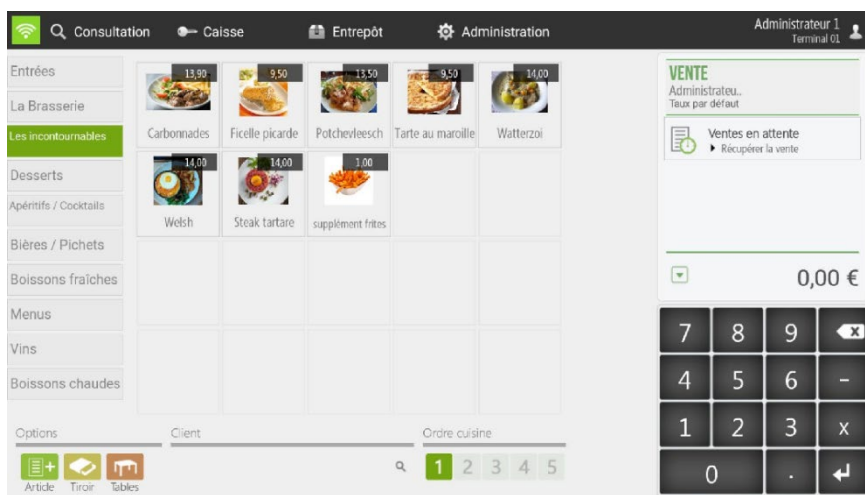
Consultation
Caisse
Entrepôt
Administration
Administrateur 1
Terminal 01

Entrées
La Brasserie
Les incontournables
Desserts
Apéritifs / Cocktails
Bières / Pichets
Boissons fraîches
Menus
Vins
Boissons chaudes

13,90
Carbonnades
9,50
Ficelle picarde
13,50
Potchevleesch
9,50
Tarte au maroille
14,00
Watterzoi
14,00
Welsh
14,00
Steak tartare
1,00
supplément frites

VENTE
Administrateu..
Taux par défaut

Ventes en attente
▸ Récupérer la vente

0,00 €

| 7 | 8 | 9 | ⌫ |
|---|---|---|---|
| 4 | 5 | 6 | - |
| 1 | 2 | 3 | x |
| 0 | | . | ↵ |

Options
Article
Tiroir
Tables
Client
Ordre cuisine
1 2 3 4 5